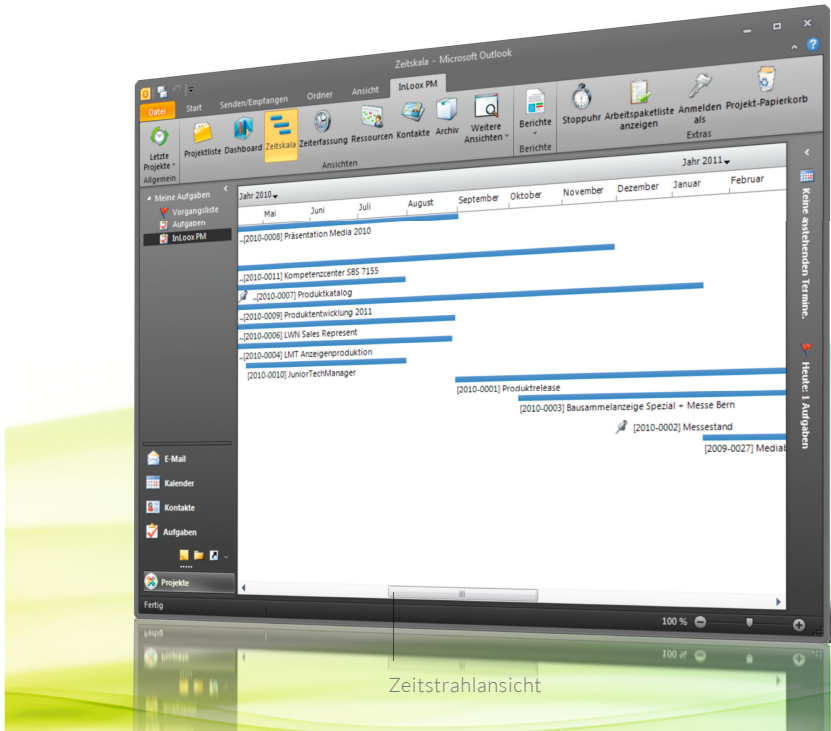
Zeitskala - Microsoft Outlook

Datei Start Senden/Empfangen Ordner Ansicht InLoox PM

Letzte Projekte
Allgemein
Projektliste Dashboard Zeitskala Zeiterfassung Ressourcen Kontakte Archiv Weitere Ansichten
Ansichten
Berichte
Berichte
Stoppuhr Arbeitspaketliste anzeigen Anmelden als Projekt-Papierkorb
Extras

Meine Aufgaben
Vorgangsliste
Aufgaben
InLoox PM

Jahr 2010
Jahr 2011
Mai Juni Juli August September Oktober November Dezember Januar Februar

..[2010-0008] Präsentation Media 2010
..[2010-0011] Kompetenzcenter SBS 7155
..[2010-0007] Produktkatalog
..[2010-0009] Produktentwicklung 2011
..[2010-0006] LWN Sales Represent
..[2010-0004] LMT Anzeigenproduktion
[2010-0010] JuniorTechManager
[2010-0001] Produktrelease
[2010-0003] Bausammelanzeige Spezial + Messe Bern
[2010-0002] Messestand
[2009-0027] Media

Keine anstehenden Termine.
Heute: 1 Aufgaben

E-Mail
Kalender
Kontakte
Aufgaben
Projekte

Fertig
100 %

Zeitstrahlansicht